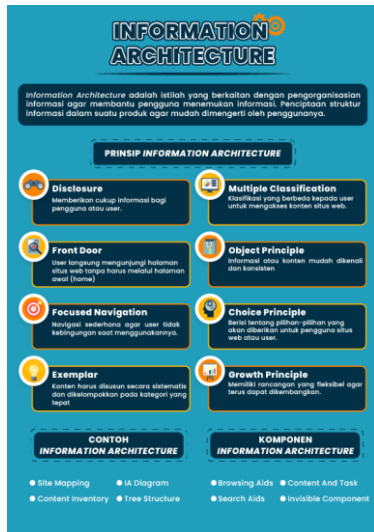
INFORMATION ARCHITECTURE

Information Architecture adalah istilah yang berkaitan dengan pengorganisasian informasi agar membantu pengguna menemukan informasi. Penciptaan struktur informasi dalam suatu produk agar mudah dimengerti oleh penggunanya.

PRINSIP INFORMATION ARCHITECTURE

Disclosure
Memberikan cukup informasi bagi pengguna atau user.

Multiple Classification
Klasifikasi yang berbeda kepada user untuk mengakses konten situs web.

Front Door
User langsung mengunjungi halaman situs web tanpa harus melalui halaman awal (home)

Object Principle
Informasi atau konten mudah dikenali dan konsisten

Focused Navigation
Navigasi sederhana agar user tidak kebingungan saat menggunakannya.

Choice Principle
Berisi tentang pilihan-pilihan yang akan diberikan untuk pengguna situs web atau user.

Exemplar
Konten harus disusun secara sistematis dan dikelompokkan pada kategori yang tepat

Growth Principle
Memiliki rancangan yang fleksibel agar terus dapat dikembangkan.

CONTOH INFORMATION ARCHITECTURE

Site Mapping
IA Diagram
Content Inventory
Tree Structure

KOMPONEN INFORMATION ARCHITECTURE

Browsing Aids
Content And Task
Search Aids
Invisible Component